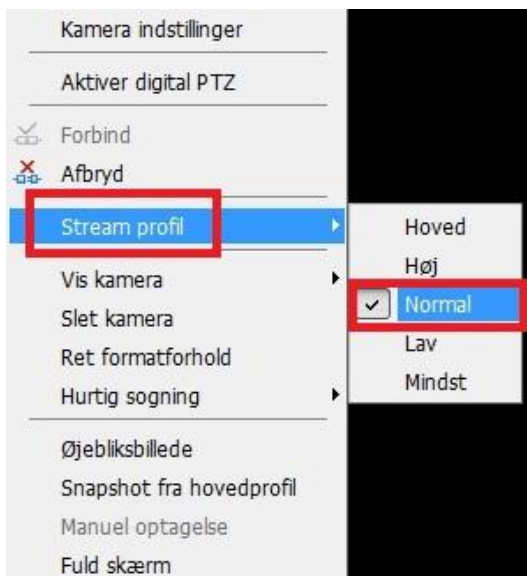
Kamera indstillinger

Aktiver digital PTZ

Forbind
Afbryd

Stream profil
Vis kamera
Slet kamera
Ret formatforhold
Hurtig sogning

Øjebliksbillede
Snapshot fra hovedprofil
Manuel optagelse
Fuld skærm

Hoved
Høj
Normal
Lav
Mindst